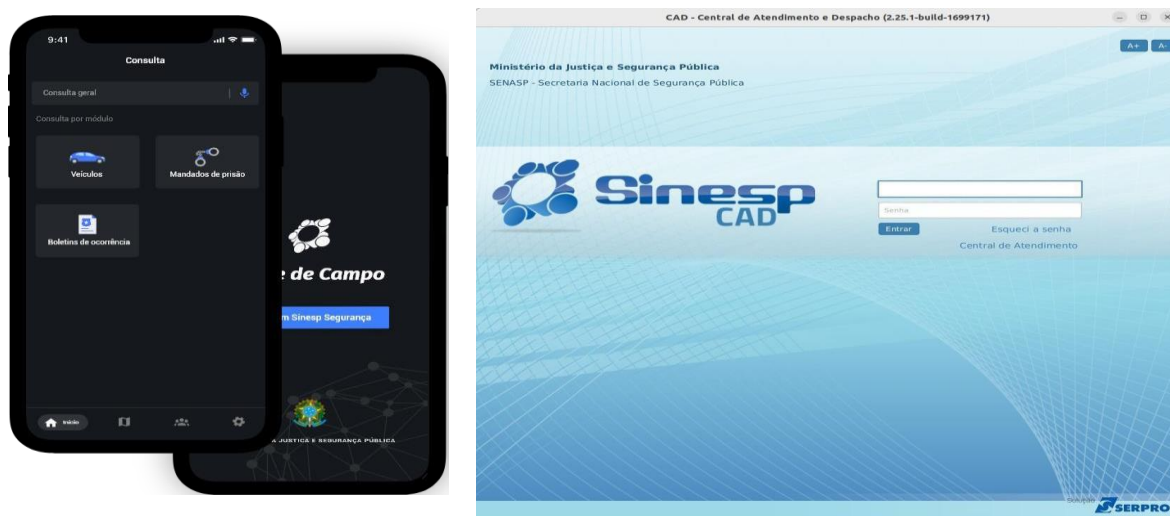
9:41

Consulta

Consulta geral

Consulta por módulo

Veículos

Mandados de prisão

Boletins de ocorrência

Início

e de Campo

m Sinesp Segurança

A JUSTIÇA E SEGURANÇA PÚBLICA

CAD - Central de Atendimento e Despacho (2.25.1-build-1699171)

A+ A-

Ministério da Justiça e Segurança Pública

SENASP - Secretaria Nacional de Segurança Pública

Sinesp CAD

Senha

Entrar

Esqueci a senha

Central de Atendimento

Solução SERPRO